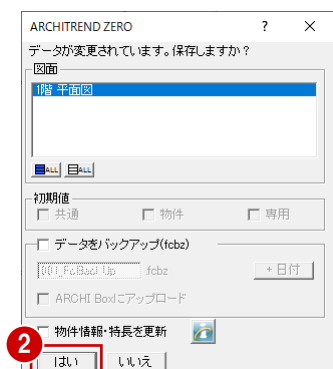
ARCHITREND ZERO ? X
データが変更されています。保存しますか？
図面
1階 平面図
ALL ALL
初期値
共通 物件 専用
データをバックアップ(fcbz)
001_FcBackUp .fcbz +日付
ARCHI Boxにアップロード
物件情報・特長を更新
2
はい いいえ